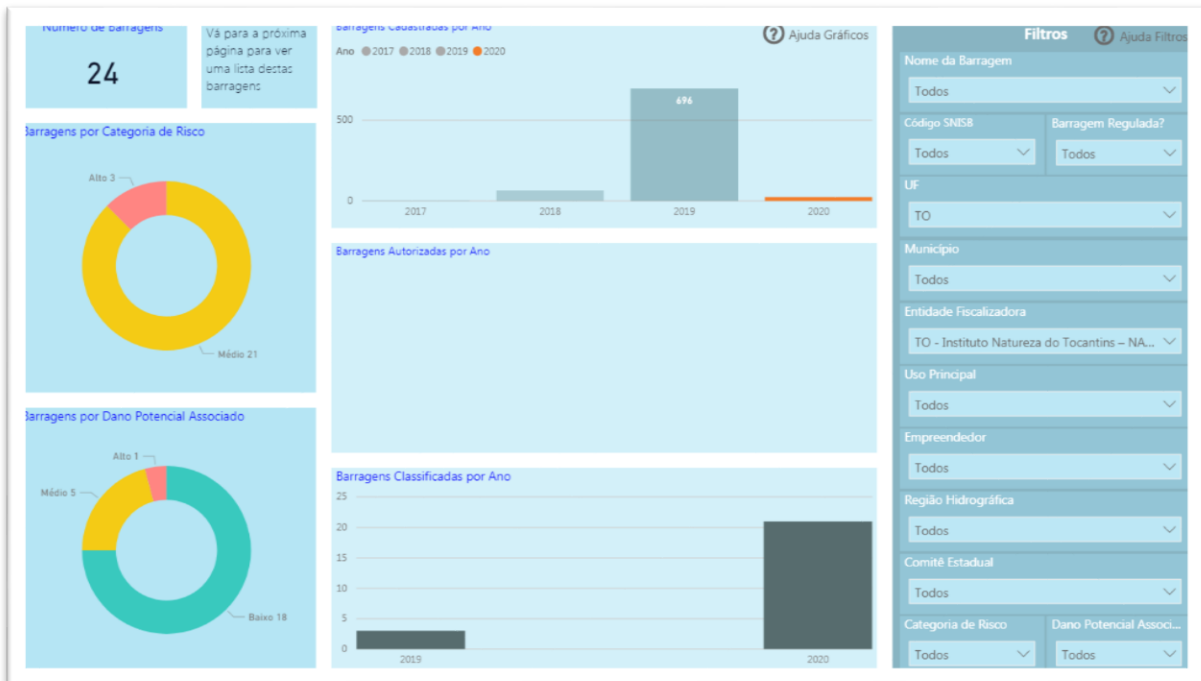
Número de barragens

24

Vá para a próxima página para ver uma lista destas barragens

Barragens por Categoria de Risco

Alto 3

Médio 21

Barragens por Dano Potencial Associado

Alto 1

Médio 5

Baixo 18

Barragens Cadastradas por Ano

Ajuda Gráficos

Ano 2017 2018 2019 2020

500

0

696

2017 2018 2019 2020

Barragens Autorizadas por Ano

Barragens Classificadas por Ano

25

20

15

10

5

0

2019 2020

Filtros

Ajuda Filtros

Nome da Barragem

Todos

Código SNISB

Todos

Barragem Regulada?

Todos

UF

TO

Município

Todos

Entidade Fiscalizadora

TO - Instituto Natureza do Tocantins – NA...

Uso Principal

Todos

Empreendedor

Todos

Região Hidrográfica

Todos

Comitê Estadual

Todos

Categoria de Risco

Todos

Dano Potencial Associ...

Todos